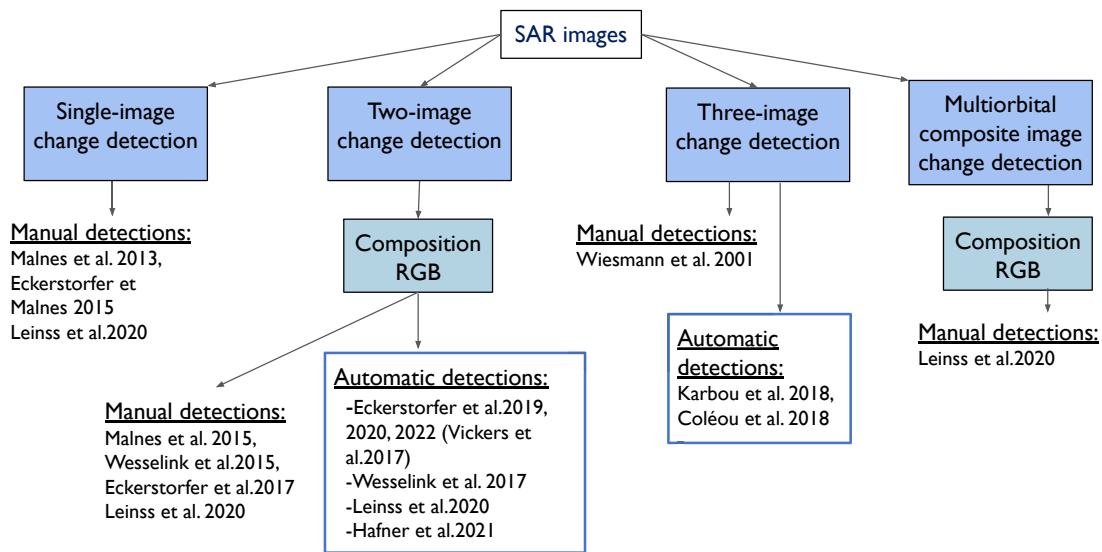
SAR images

Single-image change detection

Manual detections:
Malnes et al. 2013,
Eckerstorfer et Malnes 2015
Leinss et al.2020

Two-image change detection

Composition RGB

Manual detections:
Malnes et al. 2015,
Wesselink et al.2015,
Eckerstorfer et al.2017
Leinss et al. 2020

Automatic detections:
-Eckerstorfer et al.2019, 2020, 2022 (Vickers et al.2017)
-Wesselink et al. 2017
-Leinss et al.2020
-Hafner et al.2021

Three-image change detection

Manual detections:
Wiesmann et al. 2001

Automatic detections:
Karbou et al. 2018,
Coléou et al. 2018

Multiorbital composite image change detection

Composition RGB

Manual detections:
Leinss et al.2020